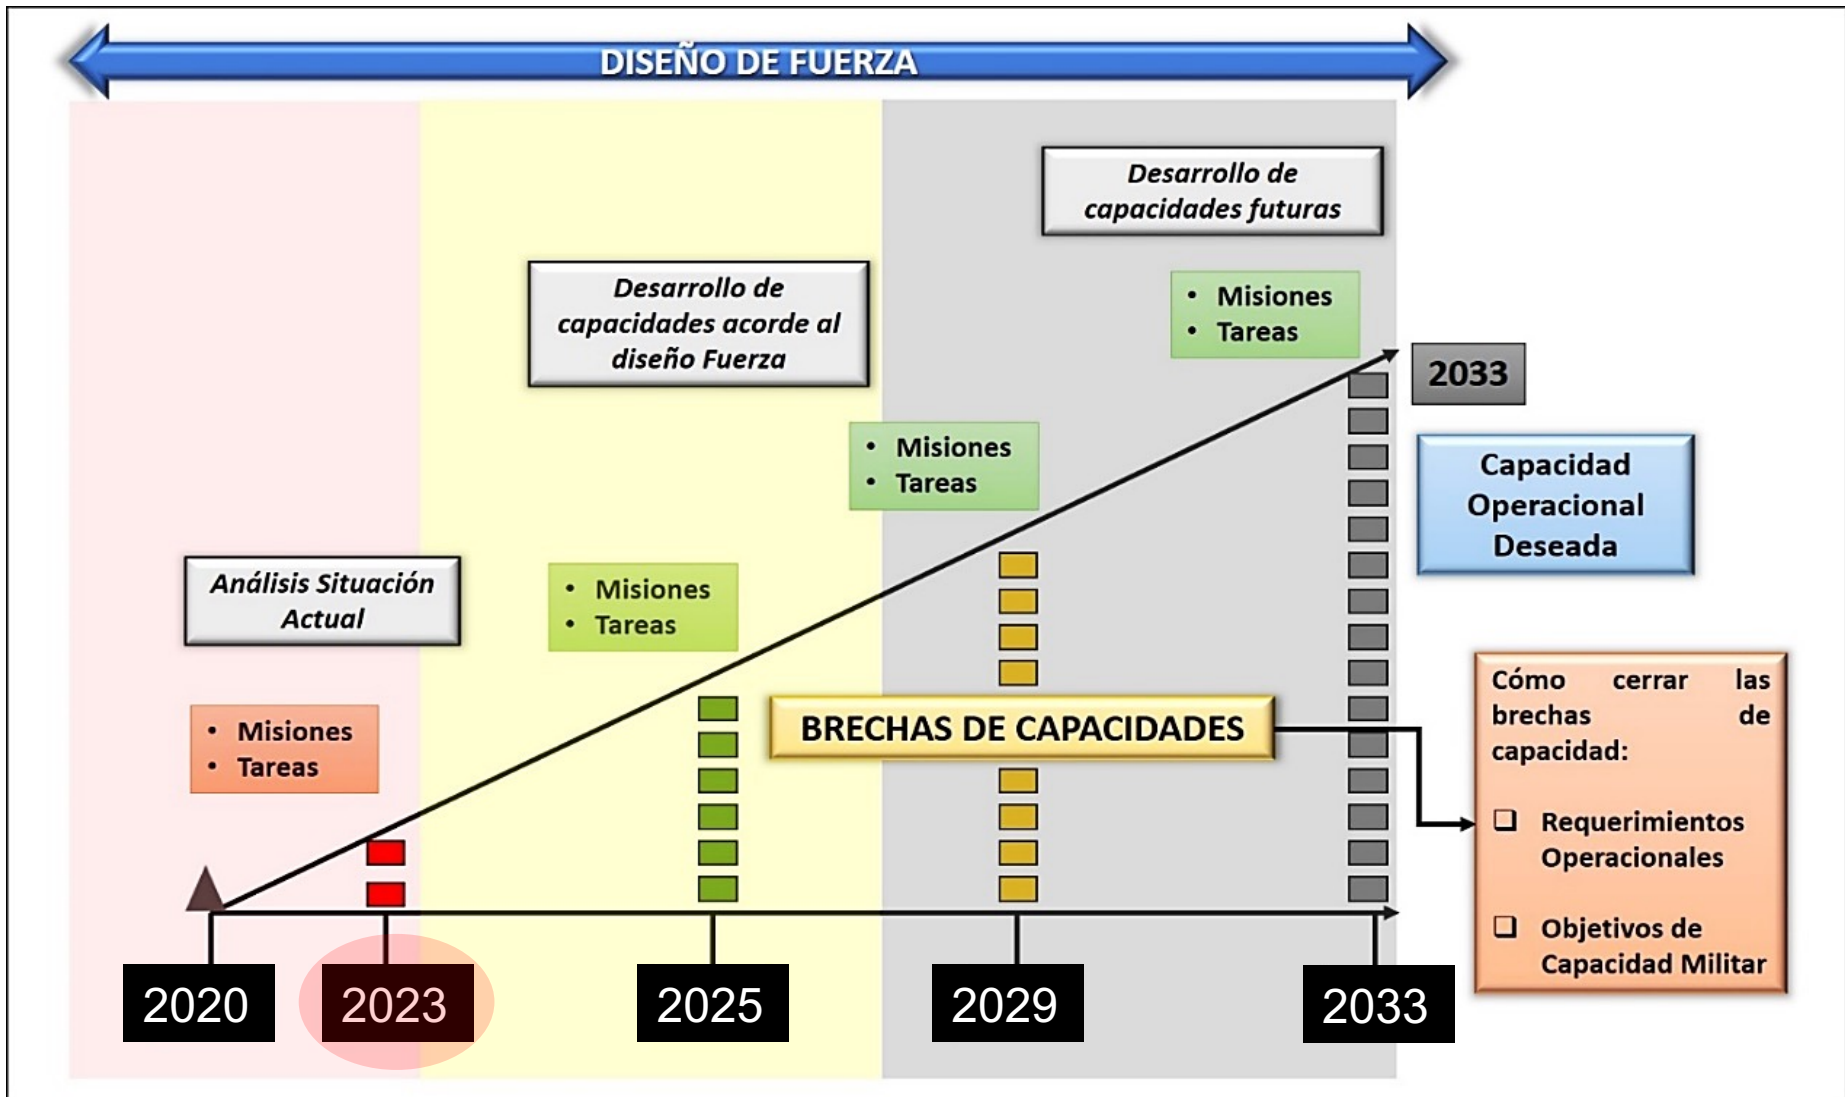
DISEÑO DE FUERZA

Desarrollo de capacidades futuras

Desarrollo de capacidades acorde al diseño Fuerza

• Misiones
• Tareas

2033

• Misiones
• Tareas

Capacidad Operacional Deseada

Análisis Situación Actual

• Misiones
• Tareas

• Misiones
• Tareas

BRECHAS DE CAPACIDADES

Cómo cerrar las brechas de capacidad:

❑ Requerimientos Operacionales

❑ Objetivos de Capacidad Militar

2020
2023
2025
2029
2033